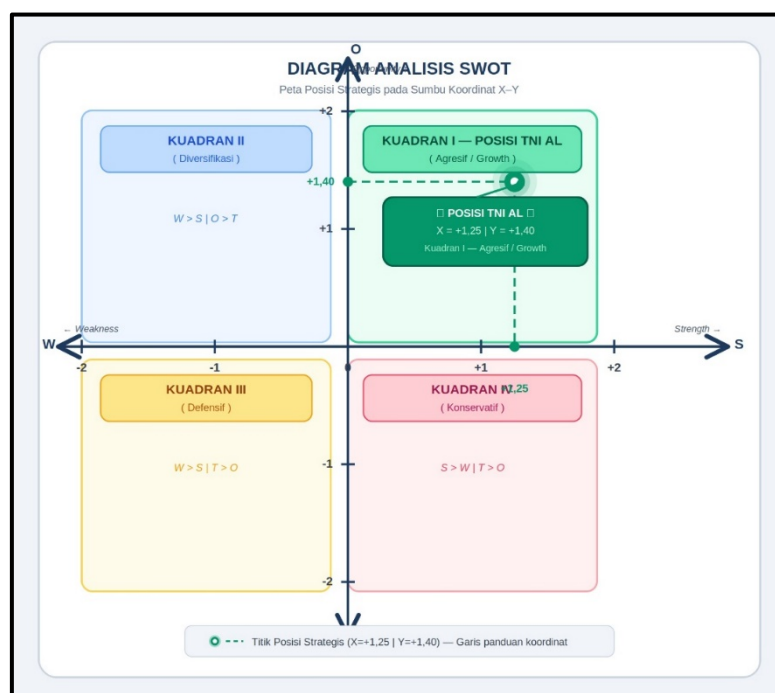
O

DIAGRAM ANALISIS SWOT

Peta Posisi Strategis pada Sumbu Koordinat X–Y

+2

KUADRAN II
( Diversifikasi )

W > S | O > T

KUADRAN I — POSISI TNI AL
( Agresif / Growth )

+1,40

□ POSISI TNI AL □
X = +1,25 | Y = +1,40
Kuadran I — Agresif / Growth

+1

← Weakness

Strength →

W

S

-2

-1

+1

+2

KUADRAN III
( Defensif )

W > S | T > O

KUADRAN IV
( Konservatif )

+1,25

S > W | T > O

-1

-2

Titik Posisi Strategis (X=+1,25 | Y=+1,40) — Garis panduan koordinat